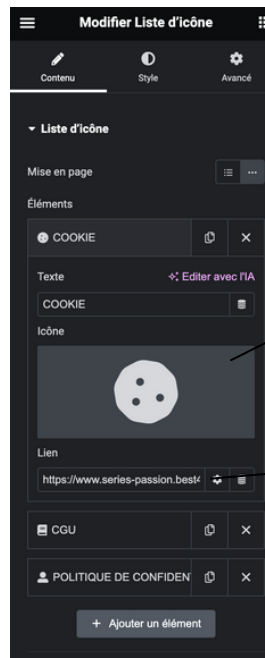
Modifier Liste d'icône

Contenu
Style
Avancé

Liste d'icône

Mise en page

Éléments

COOKIE

Texte
Editer avec l'IA
COOKIE

Icône

Lien
https://www.series-passion.best

CGU

POLITIQUE DE CONFIDEN

+ Ajouter un élément